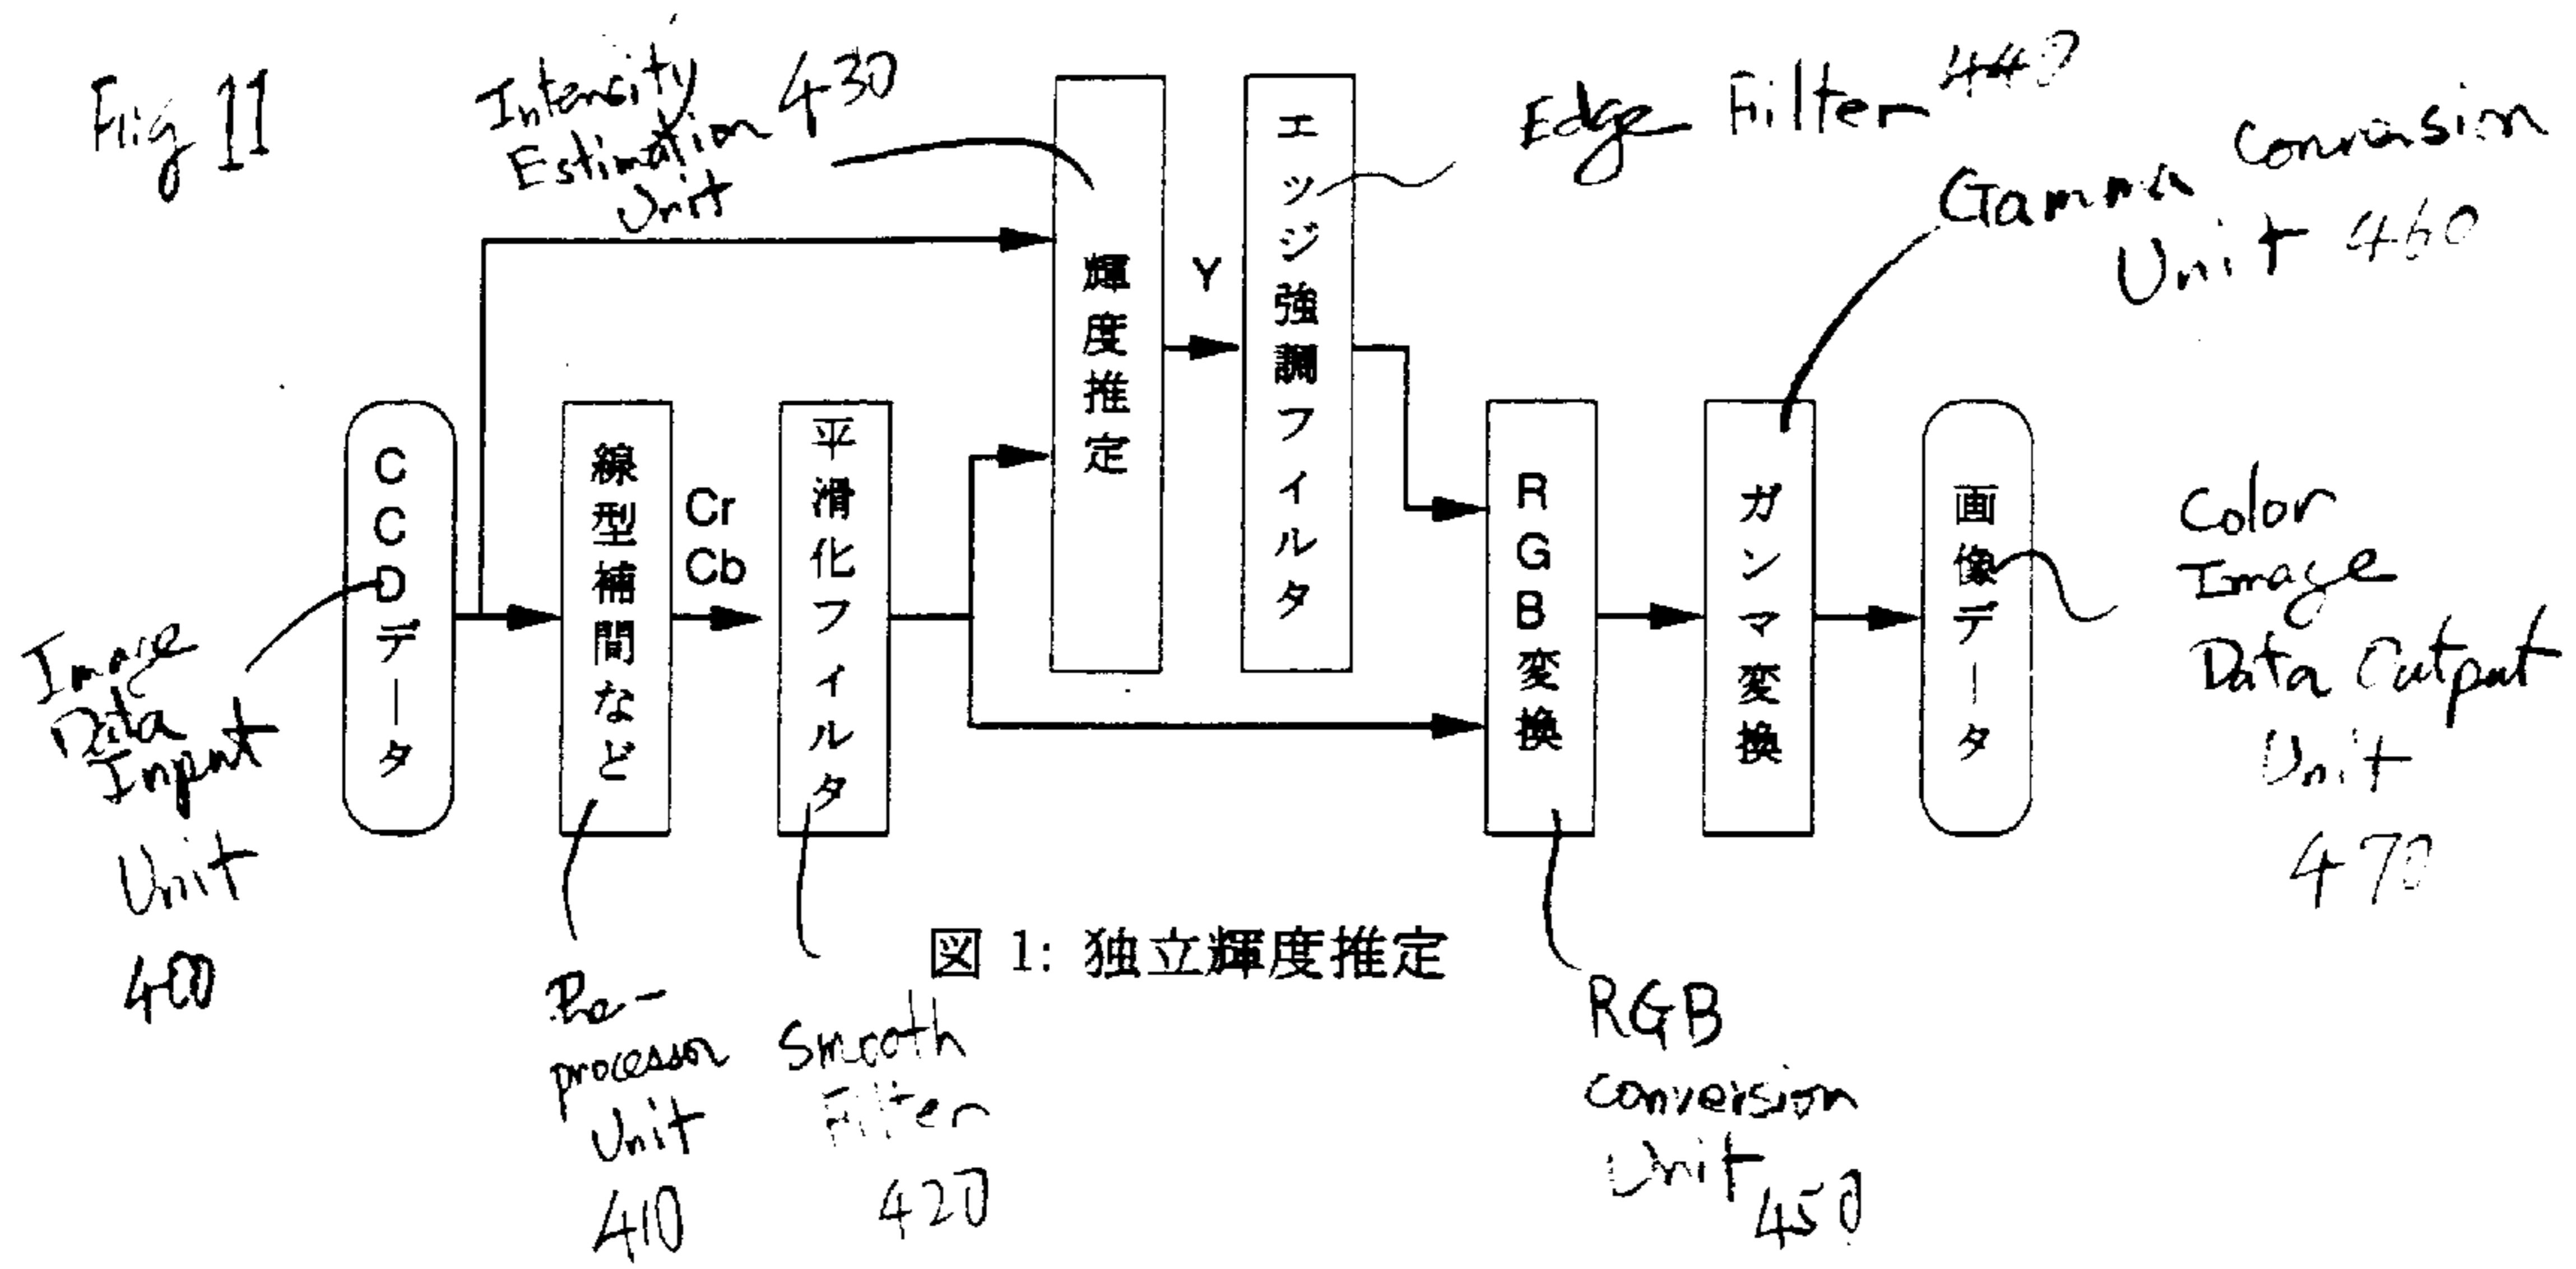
Fig 11

Intensity Estimation Unit 430

Edge Filter 440

Gamma Conversion Unit 460

輝度推定

Y

エッジ強調フィルタ

CCDデータ

線型補間など

Cr Cb

平滑化フィルタ

RGB変換

ガンマ変換

画像データ

Color Image Data Output Unit 470

Image Data Input Unit 400

図 1: 独立輝度推定

Pre-processor Unit 410

Smooth Filter 420

RGB conversion Unit 450